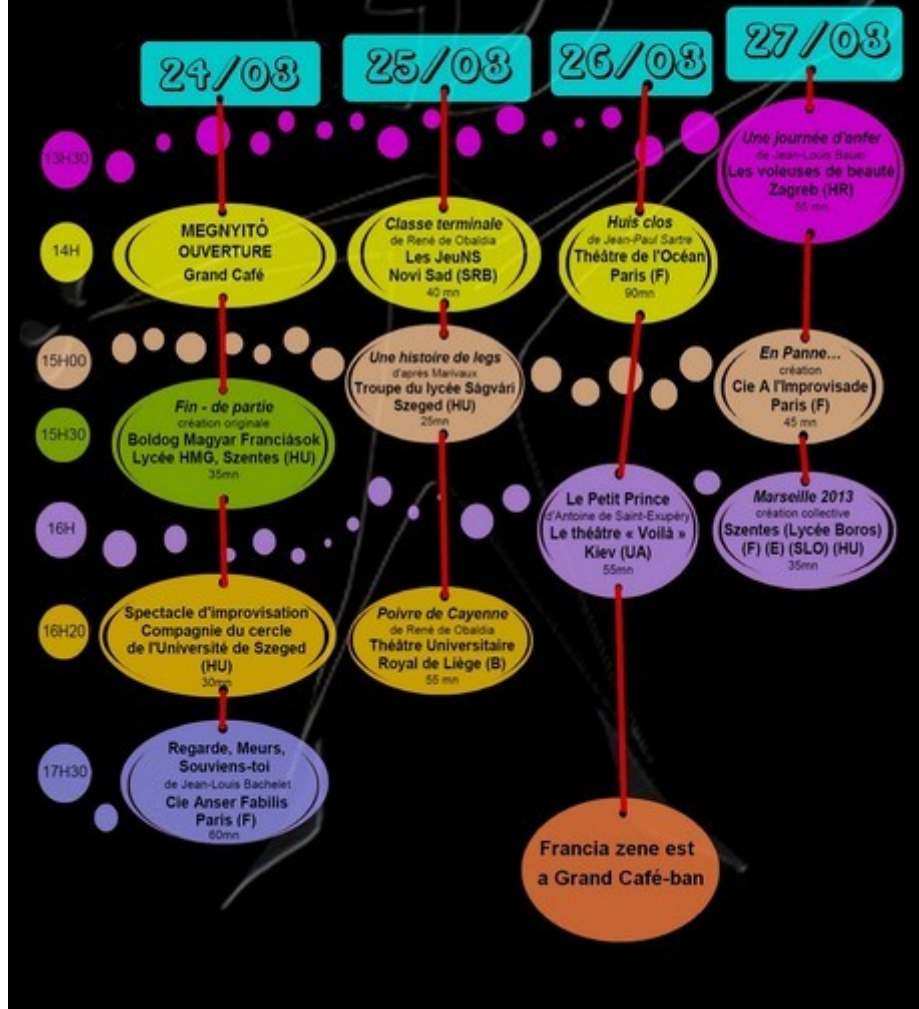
24/03

25/03

26/03

27/03

13H30

14H

15H00

15H30

16H

16H20

17H30

MEGNYITÓ
OUVERTURE
Grand Café

Fin - de partie
création originale
Boldog Magyar Franciások
Lycée HMG, Szentes (HU)
35mn

Spectacle d'improvisation
Compagnie du cercle
de l'Université de Szeged
(HU)
30mn

Regarde, Meurs,
Souviens-toi
de Jean-Louis Bachelet
Cie Anser Fabilis
Paris (F)
60mn

Classe terminale
de René de Obaldia
Les JeuNS
Novi Sad (SRB)
40 mn

Une histoire de legs
d'après Marivaux
Troupe du lycée Ságvári
Szeged (HU)
25mn

Poivre de Cayenne
de René de Obaldia
Théâtre Universitaire
Royal de Liège (B)
55 mn

Huis clos
de Jean-Paul Sartre
Théâtre de l'Océan
Paris (F)
90mn

Le Petit Prince
d'Antoine de Saint-Exupéry
Le théâtre « Voilà »
Kiev (UA)
55mn

Francia zene est
a Grand Café-ban

Une journée d'enfer
de Jean-Louis Bauer
Les voleuses de beauté
Zagreb (HR)
55 mn

En Panne...
création
Cie A l'Improvisade
Paris (F)
45 mn

Marseille 2013
création collective
Szentes (Lycée Boros)
(F) (E) (SLO) (HU)
35mn